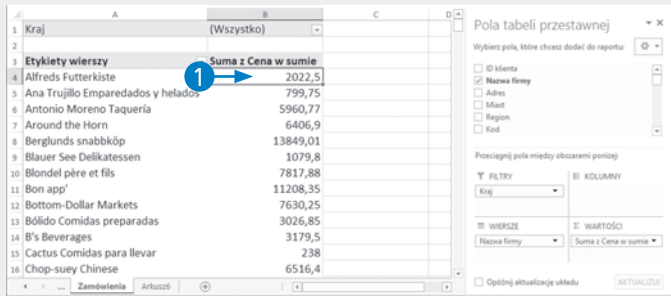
| | A | B | C | D |
|---|---|---|---|---|
| 1 | Kraj | (Wszystko) | | |
| 2 | | | | |
| 3 | Etykiety wierszy | Suma z Cena w sumie | | |
| 4 | Alfreds Futterkiste | 2022,5 | | |
| 5 | Ana Trujillo Emparedados y helados | 799,75 | | |
| 6 | Antonio Moreno Taquería | 5960,77 | | |
| 7 | Around the Horn | 6406,9 | | |
| 8 | Berglunds snabbköp | 13849,01 | | |
| 9 | Blauer See Delikatessen | 1079,8 | | |
| 10 | Blondel père et fils | 7817,88 | | |
| 11 | Bon app' | 11208,35 | | |
| 12 | Bottom-Dollar Markets | 7630,25 | | |
| 13 | Bólido Comidas preparadas | 3026,85 | | |
| 14 | B's Beverages | 3179,5 | | |
| 15 | Cactus Comidas para llevar | 238 | | |
| 16 | Chop-suey Chinese | 6516,4 | | |

1

... Zamówienia Arkusz6

Pola tabeli przestawnej

Wybierz pola, które chcesz dodać do raportu:

ID klienta
Nazwa firmy
Adres
Miast
Region
Kod

Przeciągnij pola między obszarami poniżej:

FILTRY
Kraj

KOLUMNY

WIERSZE
Nazwa firmy

WARTOŚCI
Suma z Cena w sumie

Opóźnij aktualizację układu

AKTUALIZUJ